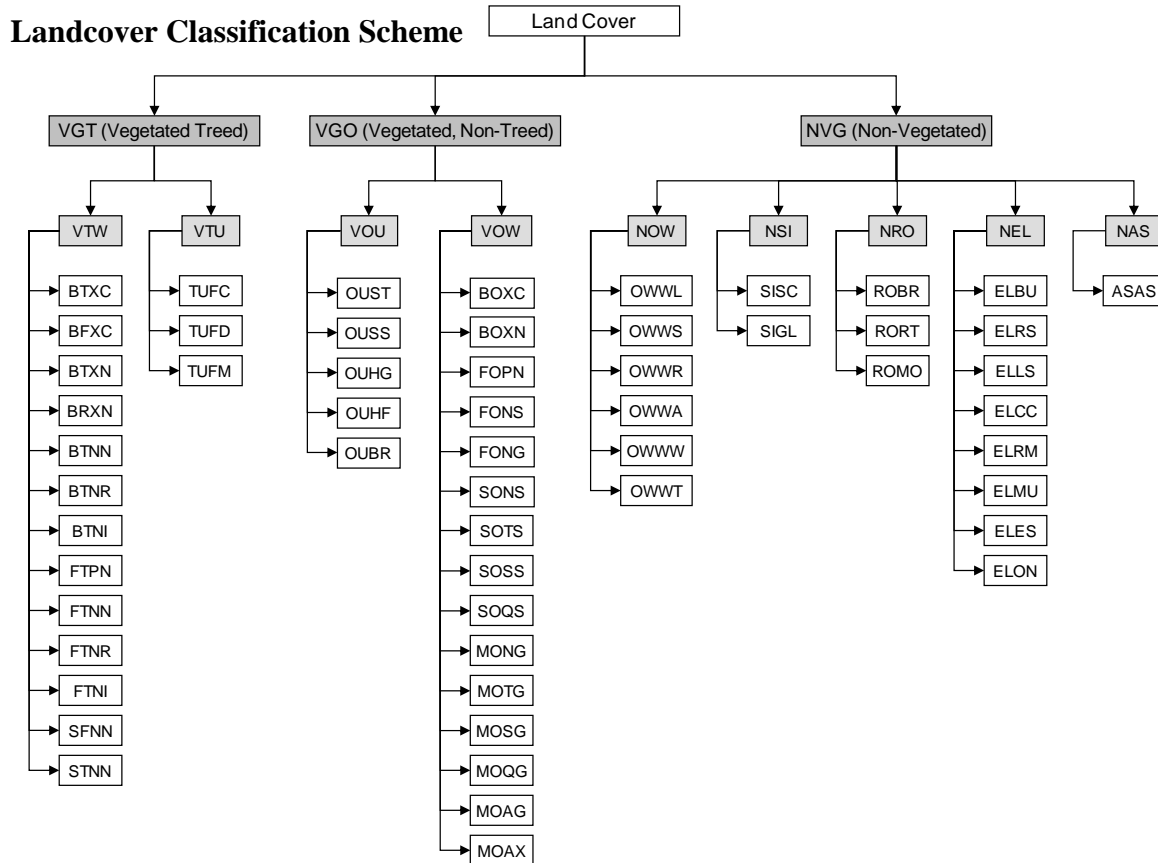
Landcover Classification Scheme

Land Cover

VGT (Vegetated Treed)

VGO (Vegetated, Non-Treed)

NVG (Non-Vegetated)

VTW
BTXC
BFXC
BTXN
BRXN
BTNN
BTNR
BTNI
FTPN
FTNN
FTNR
FTNI
SFNN
STNN

VTU
TUFC
TUFD
TUFM

VOU
OUST
OUSS
OUHG
OUHF
OUBR

VOW
BOXC
BOXN
FOPN
FONS
FONG
SONS
SOTS
SOSS
SOQS
MONG
MOTG
MOSG
MOQG
MOAG
MOAX

NOW
OWWL
OWWS
OWWR
OWWA
OWWW
OWWT

NSI
SISC
SIGL

NRO
ROBR
RORT
ROMO

NEL
ELBU
ELRS
ELLS
ELCC
ELRM
ELMU
ELES
ELON

NAS
ASAS